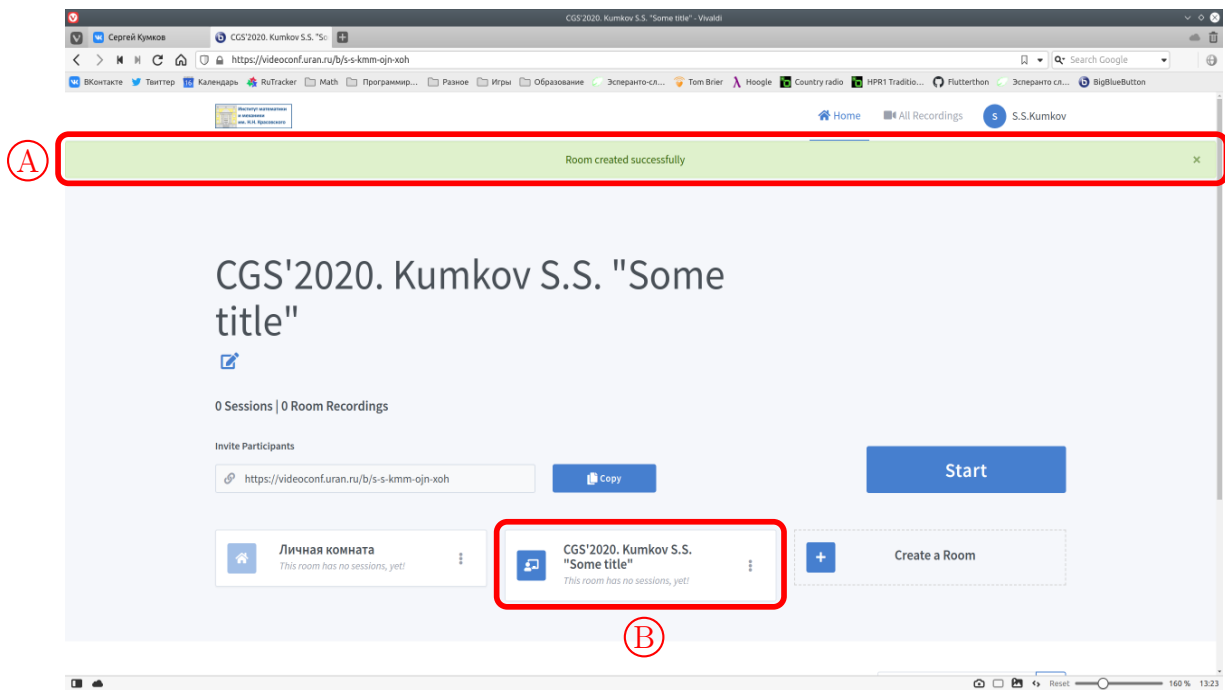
CGS'2020. Kumkov S.S. "Some title" - Vivaldi

Сергей Кумков | CGS'2020. Kumkov S.S. "So

https://videoconf.uran.ru/b/s-s-kmm-ojn-xoh

Search Google

ВКонтакте | Твиттер | Календарь | RuTracker | Math | Программир... | Разное | Игры | Образование | Эсперанто-сл... | Tom Brier | Hoogle | Country radio | HPR1 Traditio... | Flutterthon | Эсперанто сл... | BigBlueButton

Институт математики и механики им. Н.Н. Красовского

Home | All Recordings | S S.S.Kumkov

A

Room created successfully ×

CGS'2020. Kumkov S.S. "Some title"

0 Sessions | 0 Room Recordings

Invite Participants

https://videoconf.uran.ru/b/s-s-kmm-ojn-xoh

Copy

Start

Личная комната
This room has no sessions, yet!

CGS'2020. Kumkov S.S. "Some title"
This room has no sessions, yet!

Create a Room

B

Reset 160 % 13:23